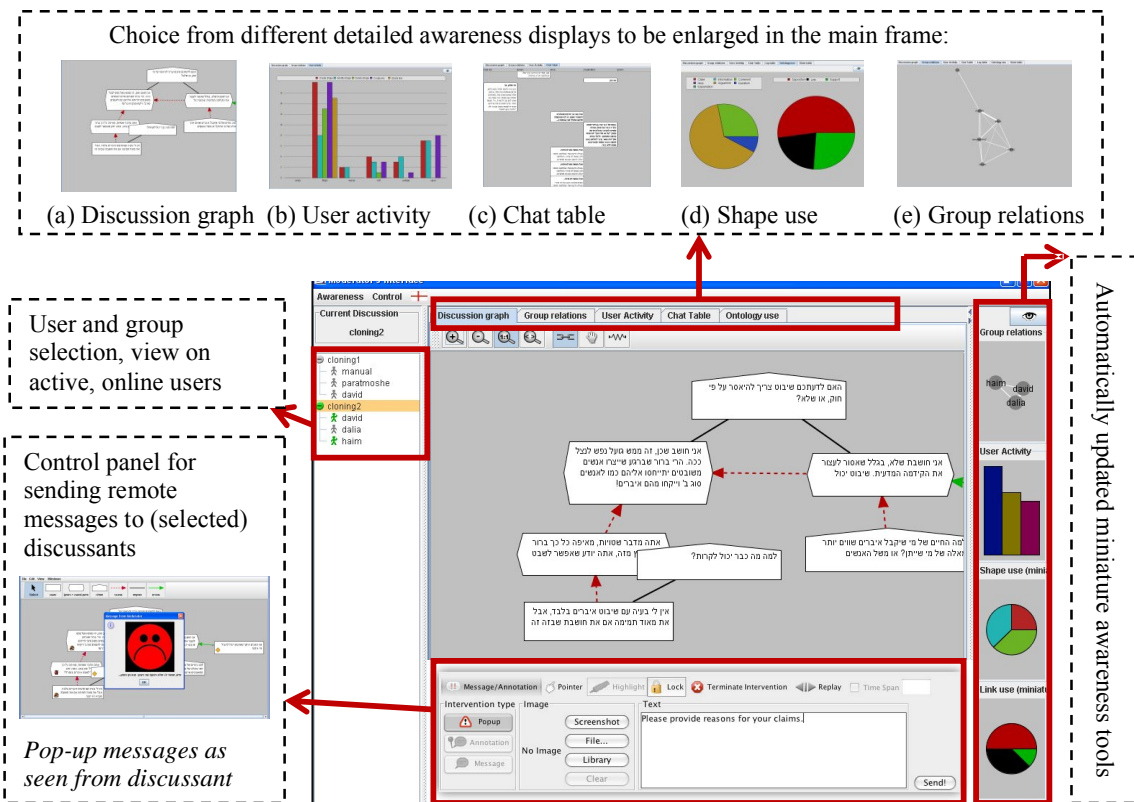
Choice from different detailed awareness displays to be enlarged in the main frame:

(a) Discussion graph (b) User activity (c) Chat table (d) Shape use (e) Group relations

User and group selection, view on active, online users

Control panel for sending remote messages to (selected) discussants

Pop-up messages as seen from discussant

Automatically updated miniature awareness tools

Awareness Control

Current Discussion
cloning2

cloning1
manual
paratmoshe
david
cloning2
david
dalia
haim

Discussion graph | Group relations | User Activity | Chat Table | Ontology use

האם לדעתכם שיבוט צריך להיאסר על פי חוק, או שלא?

אני חושב שכן, זה ממש גועל נפש לנצל ככה. הרי ברור שברגע שיוצרו אנשים משובטים יתייחסו אליהם כמו לאנשים סוג ב' וייקחו מהם איברים!

אני חושבת שלא, בגלל שאסור לעצור את הקידמה המדעית. שיבוט יכול

למה החיים של מי שיקבל איברים שווים יותר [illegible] של מי שייתן? או משל האנשים

אתה מדבר שטויות, מאיפה כל כך ברור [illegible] מזה, אתה יודע שאפשר לשבט

למה מה כבר יכול לקרות?

אין לי בעיה עם שיבוט איברים בלבד, אבל את מאוד תמימה אם את חושבת שבזה זה

Message/Annotation | Pointer | Highlight | Lock | Terminate Intervention | Replay | Time Span

Intervention type
Popup
Annotation
Message

Image
No Image
Screenshot
File...
Library
Clear

Text
Please provide reasons for your claims.

Send!

Group relations
haim
david
dalia

User Activity

Shape use (mini

Link use (miniat